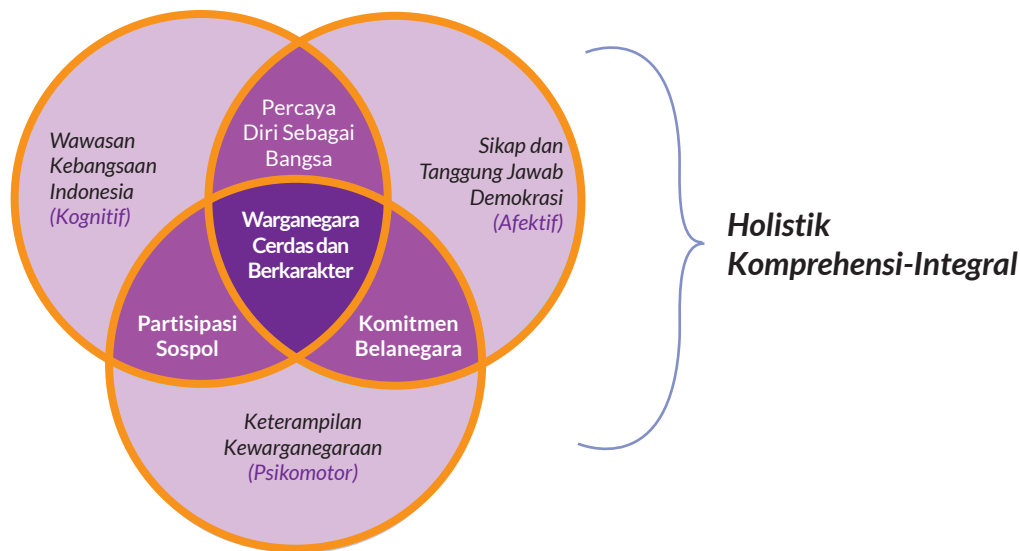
Wawasan Kebangsaan Indonesia (Kognitif)

Percaya Diri Sebagai Bangsa

Sikap dan Tanggung Jawab Demokrasi (Afektif)

Warganegara Cerdas dan Berkarakter

Partisipasi Sospol

Komitmen Belanegara

Keterampilan Kewarganegaraan (Psikomotor)

Holistik Komprehensi-Integral